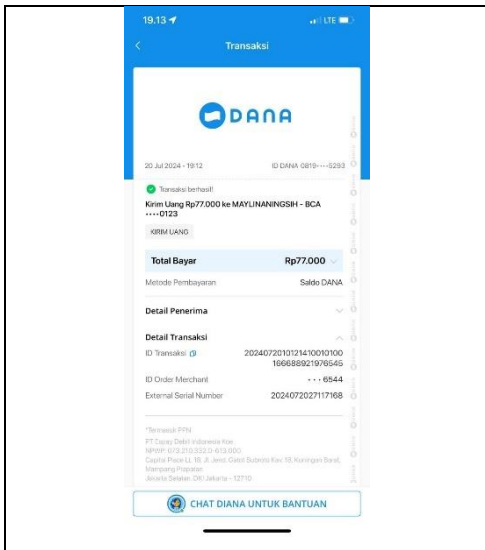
19.13

LTE

Transaksi

DANA

20 Jul 2024 - 19.12

ID DANA 0819-•••-5293

Transaksi berhasil!

Kirim Uang Rp77.000 ke MAYLINANINGSIH - BCA ••••0123

KIRIM UANG

Total Bayar Rp77.000

Metode Pembayaran Saldo DANA

Detail Penerima

Detail Transaksi

ID Transaksi 2024072010121410010100166688921976545

ID Order Merchant •••6544

External Serial Number 2024072027117168

*Termasuk PPN

PT Espay Debit Indonesia Koe
NPWP: 073.210.332.0-613.000
Capital Place Lt. 18, Jl. Jend. Gatot Subroto Kav 18, Kuningan Barat, Mampang Prapatan
Jakarta Selatan, DKI Jakarta - 12710

CHAT DIANA UNTUK BANTUAN